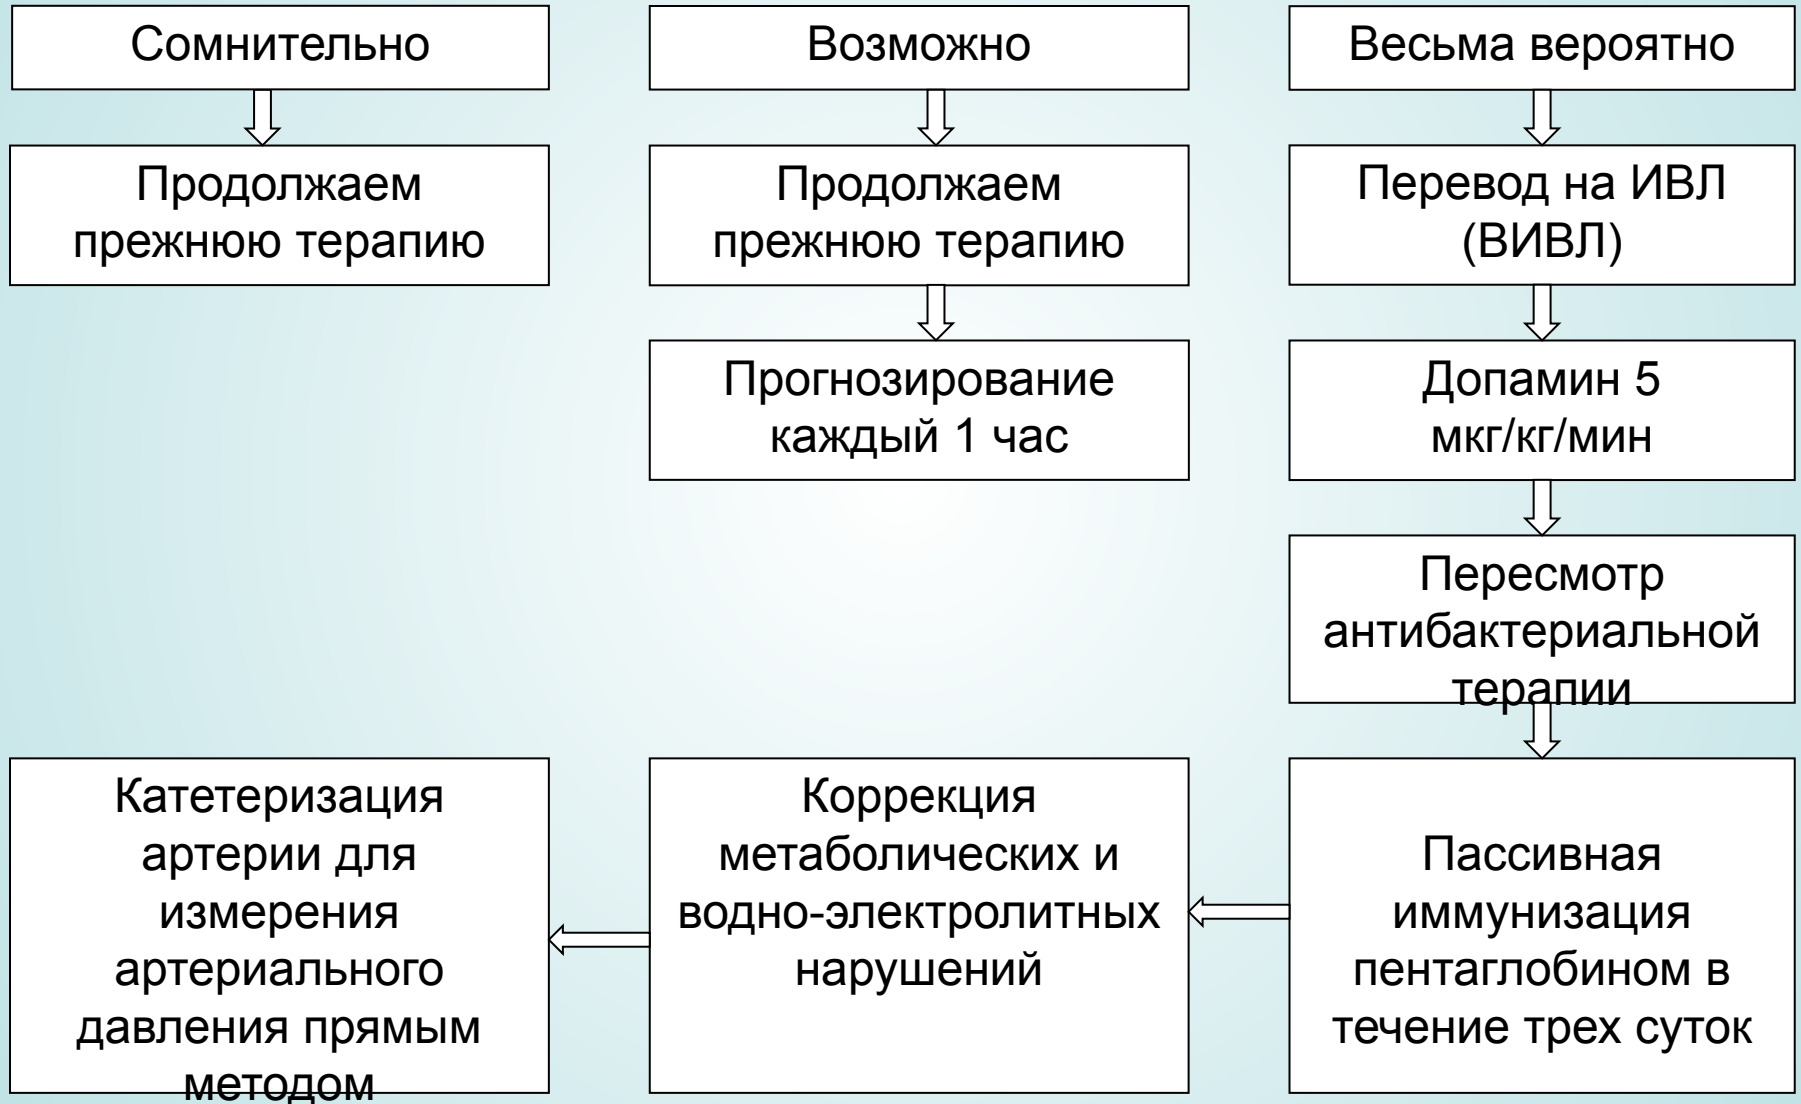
Сомнительно

Продолжаем прежнюю терапию

Возможно

Продолжаем прежнюю терапию

Прогнозирование каждый 1 час

Весьма вероятно

Перевод на ИВЛ (ВИВЛ)

Допамин 5 мкг/кг/мин

Пересмотр антибактериальной терапии

Пассивная иммунизация пентаглобином в течение трех суток

Коррекция метаболических и водно-электролитных нарушений

Катетеризация артерии для измерения артериального давления прямым методом